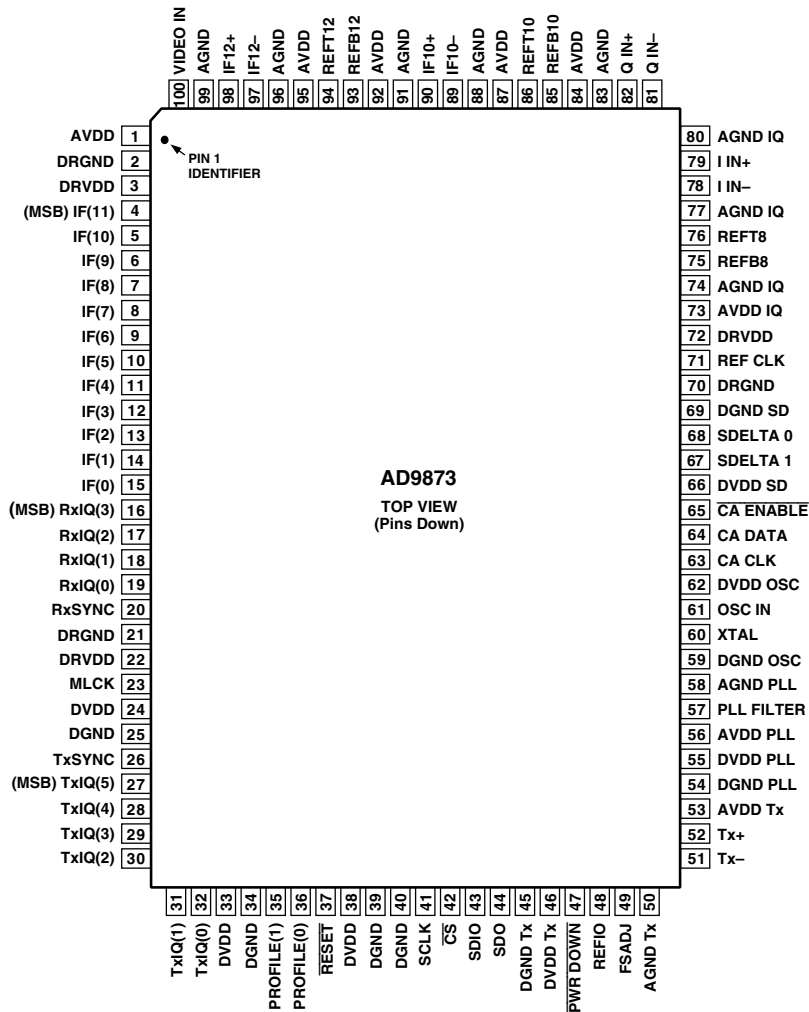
100 VIDEO IN
99 AGND
98 IF12+
97 IF12–
96 AGND
95 AVDD
94 REFT12
93 REFB12
92 AVDD
91 AGND
90 IF10+
89 IF10–
88 AGND
87 AVDD
86 REFT10
85 REFB10
84 AVDD
83 AGND
82 Q IN+
81 Q IN–

AVDD 1
DRGND 2
DRVDD 3
(MSB) IF(11) 4
IF(10) 5
IF(9) 6
IF(8) 7
IF(7) 8
IF(6) 9
IF(5) 10
IF(4) 11
IF(3) 12
IF(2) 13
IF(1) 14
IF(0) 15
(MSB) RxIQ(3) 16
RxIQ(2) 17
RxIQ(1) 18
RxIQ(0) 19
RxSYNC 20
DRGND 21
DRVDD 22
MLCK 23
DVDD 24
DGND 25
TxSYNC 26
(MSB) TxIQ(5) 27
TxIQ(4) 28
TxIQ(3) 29
TxIQ(2) 30

PIN 1 IDENTIFIER

AD9873
TOP VIEW
(Pins Down)

80 AGND IQ
79 I IN+
78 I IN–
77 AGND IQ
76 REFT8
75 REFB8
74 AGND IQ
73 AVDD IQ
72 DRVDD
71 REF CLK
70 DRGND
69 DGND SD
68 SDELTA 0
67 SDELTA 1
66 DVDD SD
65 $\overline{\text{CA ENABLE}}$
64 CA DATA
63 CA CLK
62 DVDD OSC
61 OSC IN
60 XTAL
59 DGND OSC
58 AGND PLL
57 PLL FILTER
56 AVDD PLL
55 DVDD PLL
54 DGND PLL
53 AVDD Tx
52 Tx+
51 Tx–

31 TxIQ(1)
32 TxIQ(0)
33 DVDD
34 DGND
35 PROFILE(1)
36 PROFILE(0)
37 $\overline{\text{RESET}}$
38 DVDD
39 DGND
40 DGND
41 SCLK
42 $\overline{\text{CS}}$
43 SDIO
44 SDO
45 DGND Tx
46 DVDD Tx
47 $\overline{\text{PWR DOWN}}$
48 REFIO
49 FSADJ
50 AGND Tx